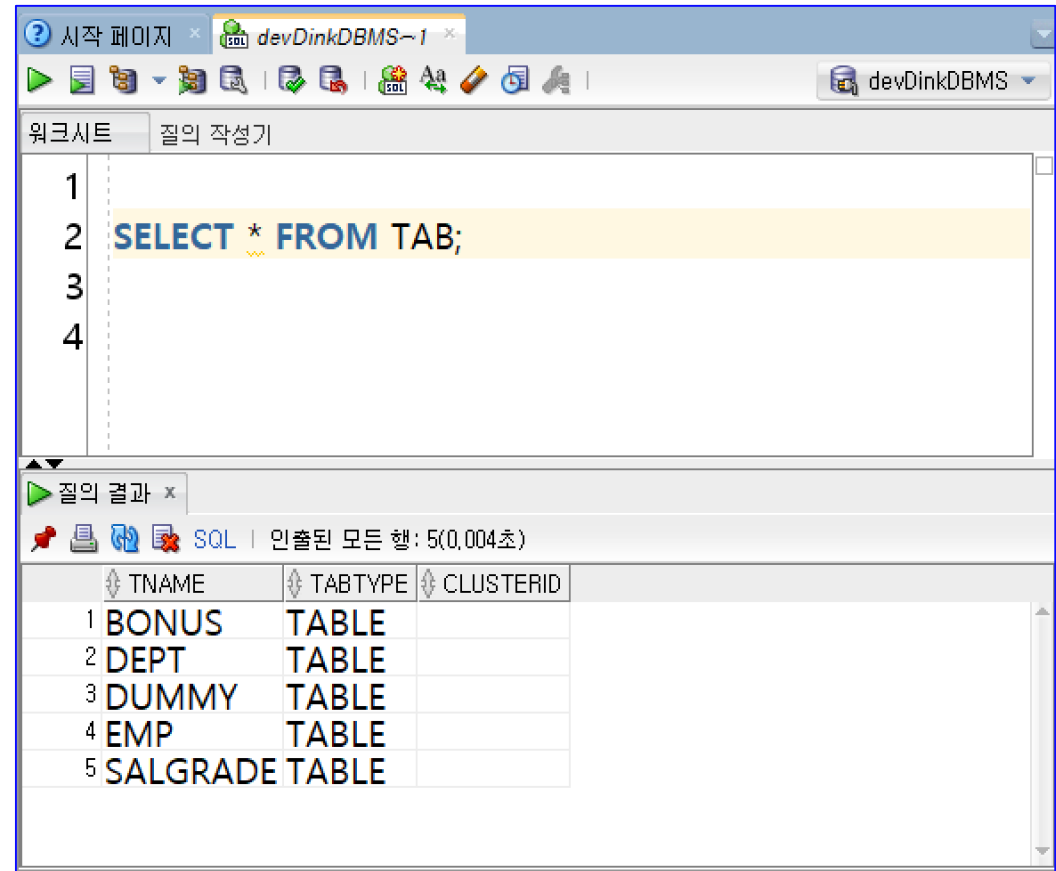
시작 페이지 × devDinkDBMS~1 ×

devDinkDBMS

워크시트 질의 작성기

1
2 SELECT * FROM TAB;
3
4

질의 결과 ×

SQL | 인출된 모든 행: 5(0,004초)

| | TNAME | TABTYPE | CLUSTERID |
|---|---|---|---|
| 1 | BONUS | TABLE | |
| 2 | DEPT | TABLE | |
| 3 | DUMMY | TABLE | |
| 4 | EMP | TABLE | |
| 5 | SALGRADE | TABLE | |